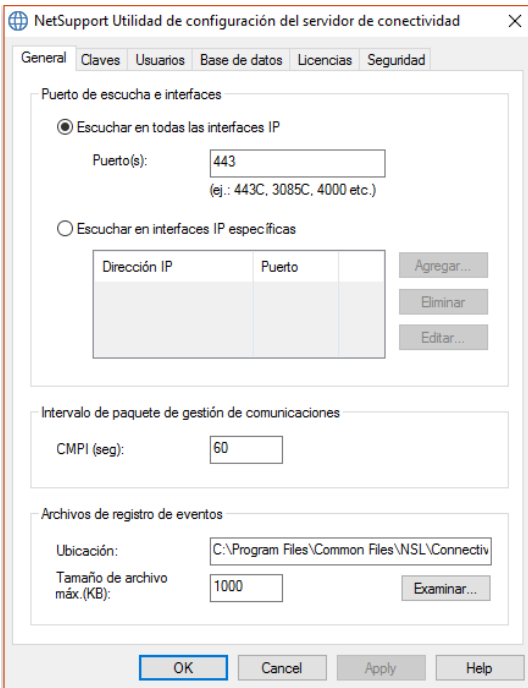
NetSupport Utilidad de configuración del servidor de conectividad
×

General | Claves | Usuarios | Base de datos | Licencias | Seguridad

Puerto de escucha e interfaces

Escuchar en todas las interfaces IP

Puerto(s): 443

(ej.: 443C, 3085C, 4000 etc.)

Escuchar en interfaces IP específicas

| Dirección IP | Puerto |
|---|---|
| | |

Agregar...

Eliminar

Editar...

Intervalo de paquete de gestión de comunicaciones

CMPI (seg): 60

Archivos de registro de eventos

Ubicación: C:\Program Files\Common Files\NSL\Connectiv

Tamaño de archivo máx.(KB): 1000

Examinar...

OK | Cancel | Apply | Help